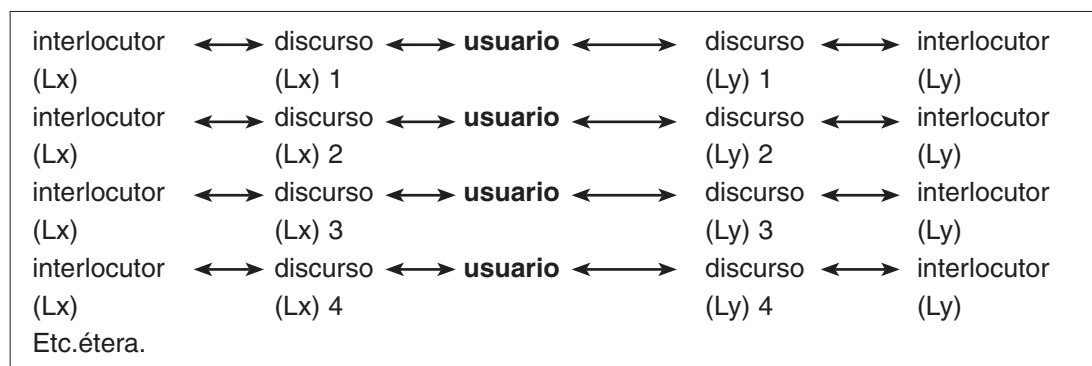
interlocutor (Lx) $\longleftrightarrow$ discurso (Lx) 1 $\longleftrightarrow$ **usuario** $\longleftrightarrow$ discurso (Ly) 1 $\longleftrightarrow$ interlocutor (Ly)
interlocutor (Lx) $\longleftrightarrow$ discurso (Lx) 2 $\longleftrightarrow$ **usuario** $\longleftrightarrow$ discurso (Ly) 2 $\longleftrightarrow$ interlocutor (Ly)
interlocutor (Lx) $\longleftrightarrow$ discurso (Lx) 3 $\longleftrightarrow$ **usuario** $\longleftrightarrow$ discurso (Ly) 3 $\longleftrightarrow$ interlocutor (Ly)
interlocutor (Lx) $\longleftrightarrow$ discurso (Lx) 4 $\longleftrightarrow$ **usuario** $\longleftrightarrow$ discurso (Ly) 4 $\longleftrightarrow$ interlocutor (Ly)
Etc.étera.